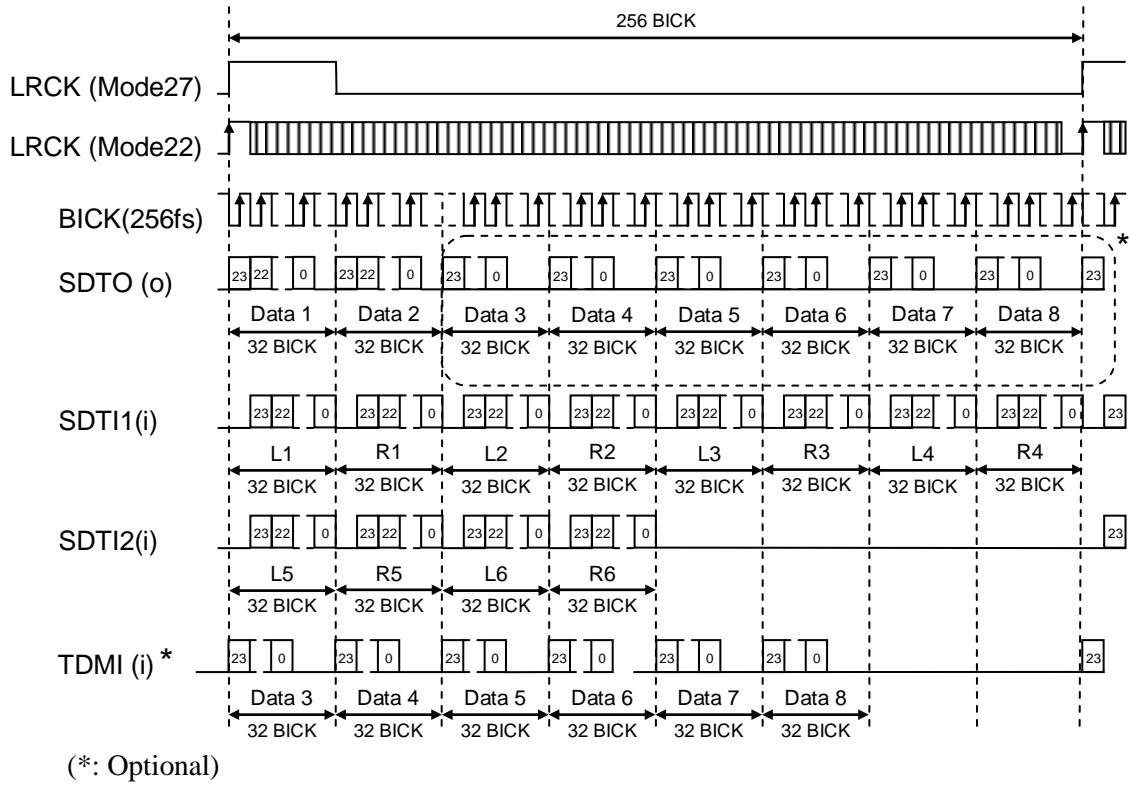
256 BICK

LRCK (Mode27)

LRCK (Mode22)

BICK(256fs)

SDTO (o)

*

23 22 0 23 22 0 23 0 23 0 23 0 23 0 23 0 23 0 23

Data 1 Data 2 Data 3 Data 4 Data 5 Data 6 Data 7 Data 8

32 BICK 32 BICK 32 BICK 32 BICK 32 BICK 32 BICK 32 BICK 32 BICK

SDTI1(i)

23 22 0 23 22 0 23 22 0 23 22 0 23 22 0 23 22 0 23 22 0 23 22 0 23

L1 R1 L2 R2 L3 R3 L4 R4

32 BICK 32 BICK 32 BICK 32 BICK 32 BICK 32 BICK 32 BICK 32 BICK

SDTI2(i)

23 22 0 23 22 0 23 22 0 23 22 0 23

L5 R5 L6 R6

32 BICK 32 BICK 32 BICK 32 BICK

TDMI (i) *

23 0 23 0 23 0 23 0 23 0 23 0 23

Data 3 Data 4 Data 5 Data 6 Data 7 Data 8

32 BICK 32 BICK 32 BICK 32 BICK 32 BICK 32 BICK

(*: Optional)